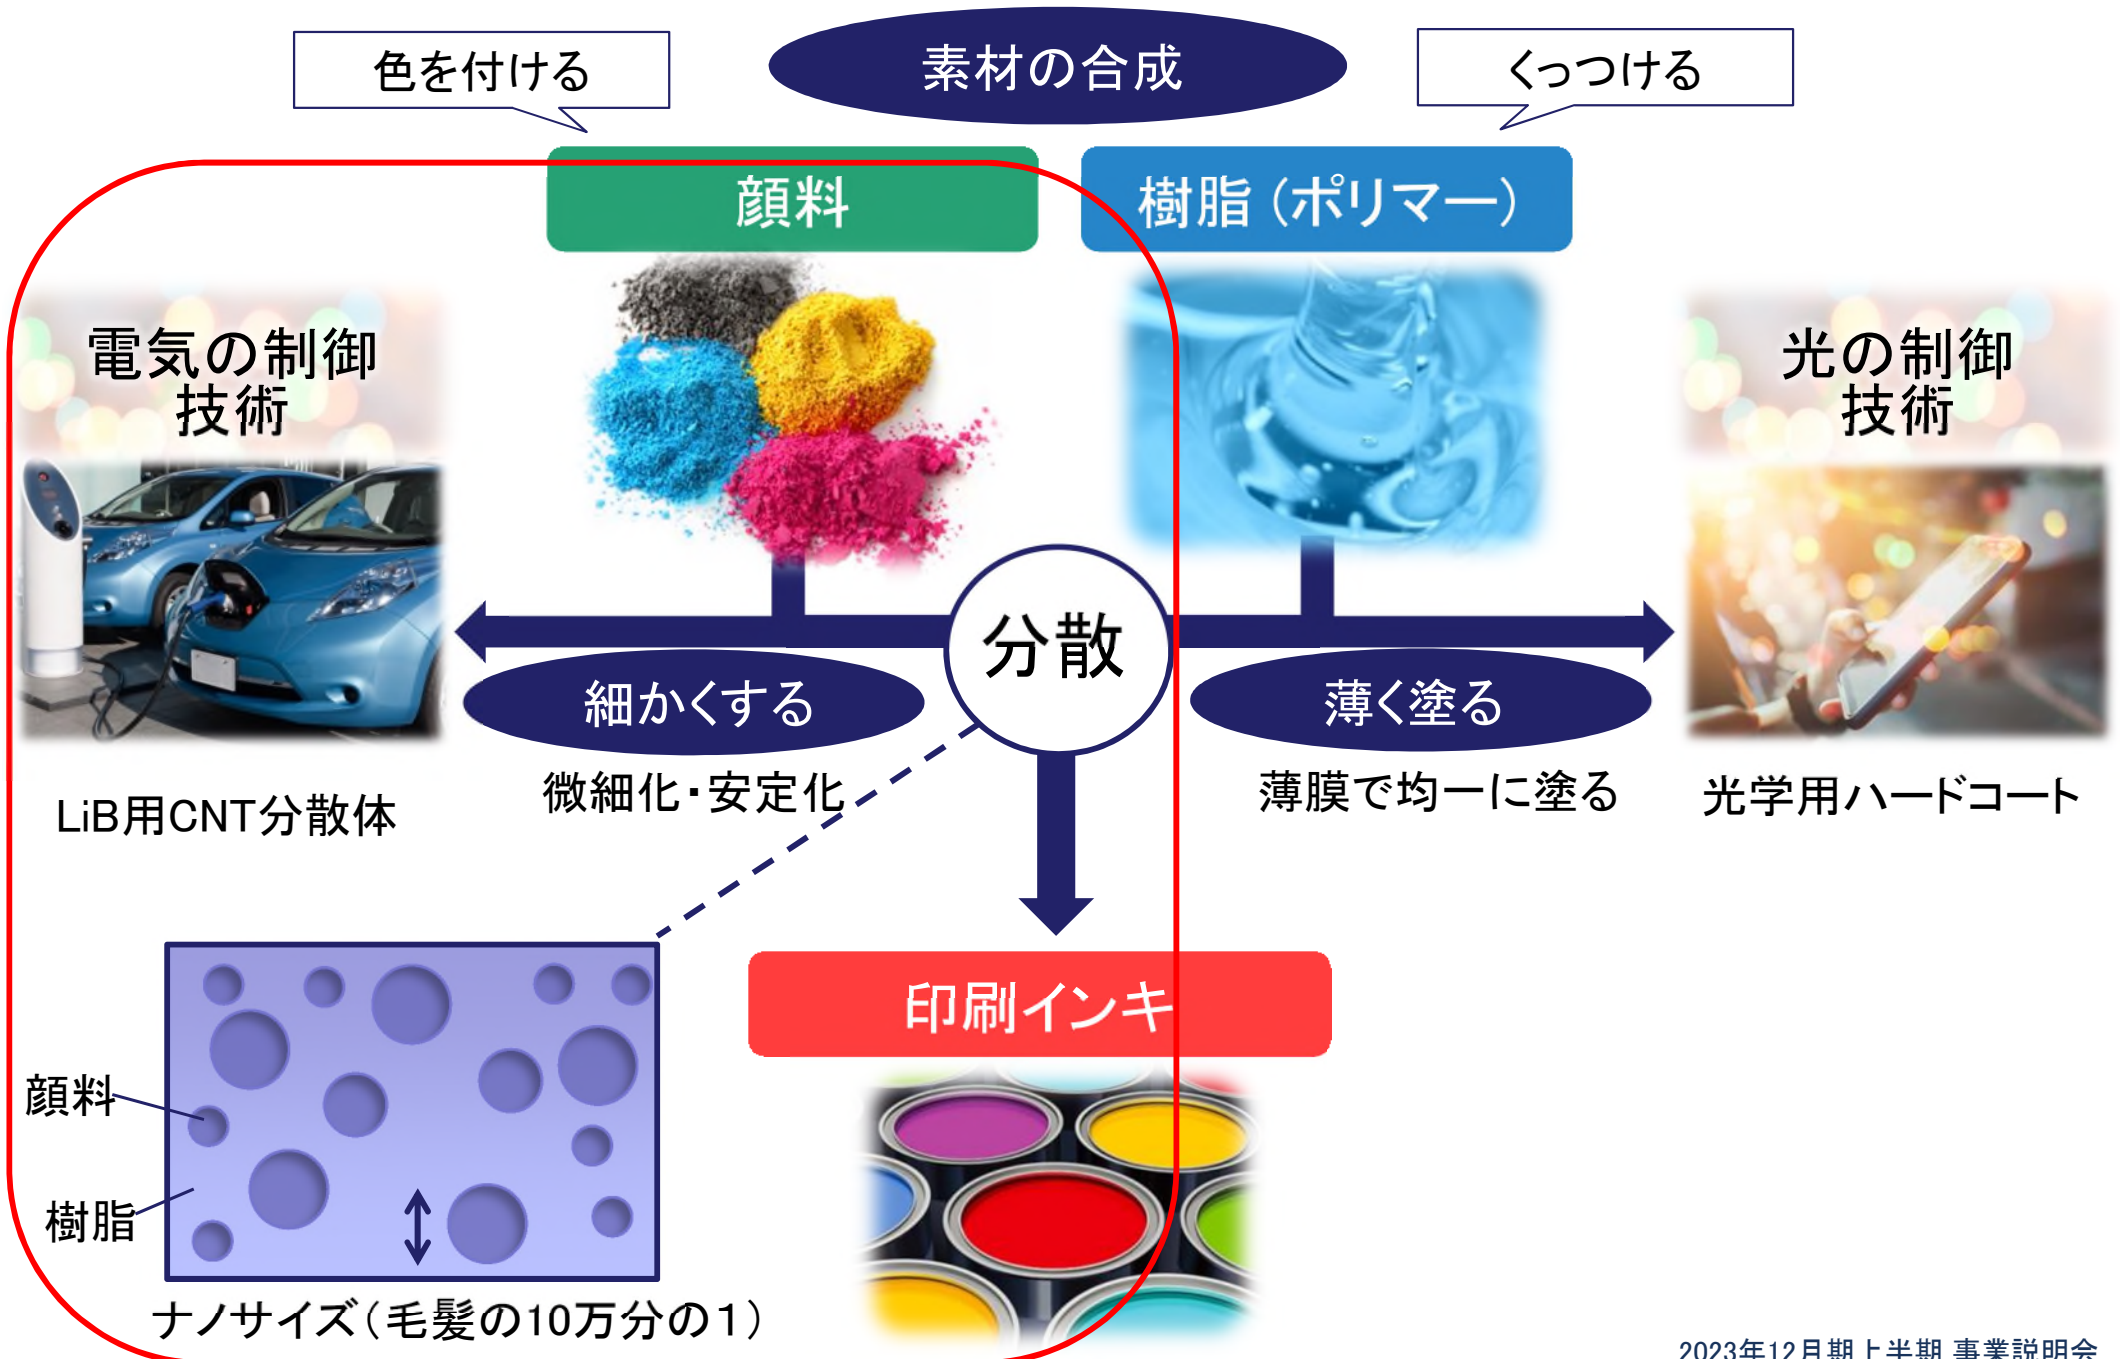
色を付ける

素材の合成

くっつける

顔料

樹脂（ポリマー）

電気の制御技術

光の制御技術

分散

細かくする

薄く塗る

LiB用CNT分散体

微細化・安定化

薄膜で均一に塗る

光学用ハードコート

印刷インキ

顔料

樹脂

ナノサイズ（毛髪の10万分の1）

2023年12月期上半期 事業説明会